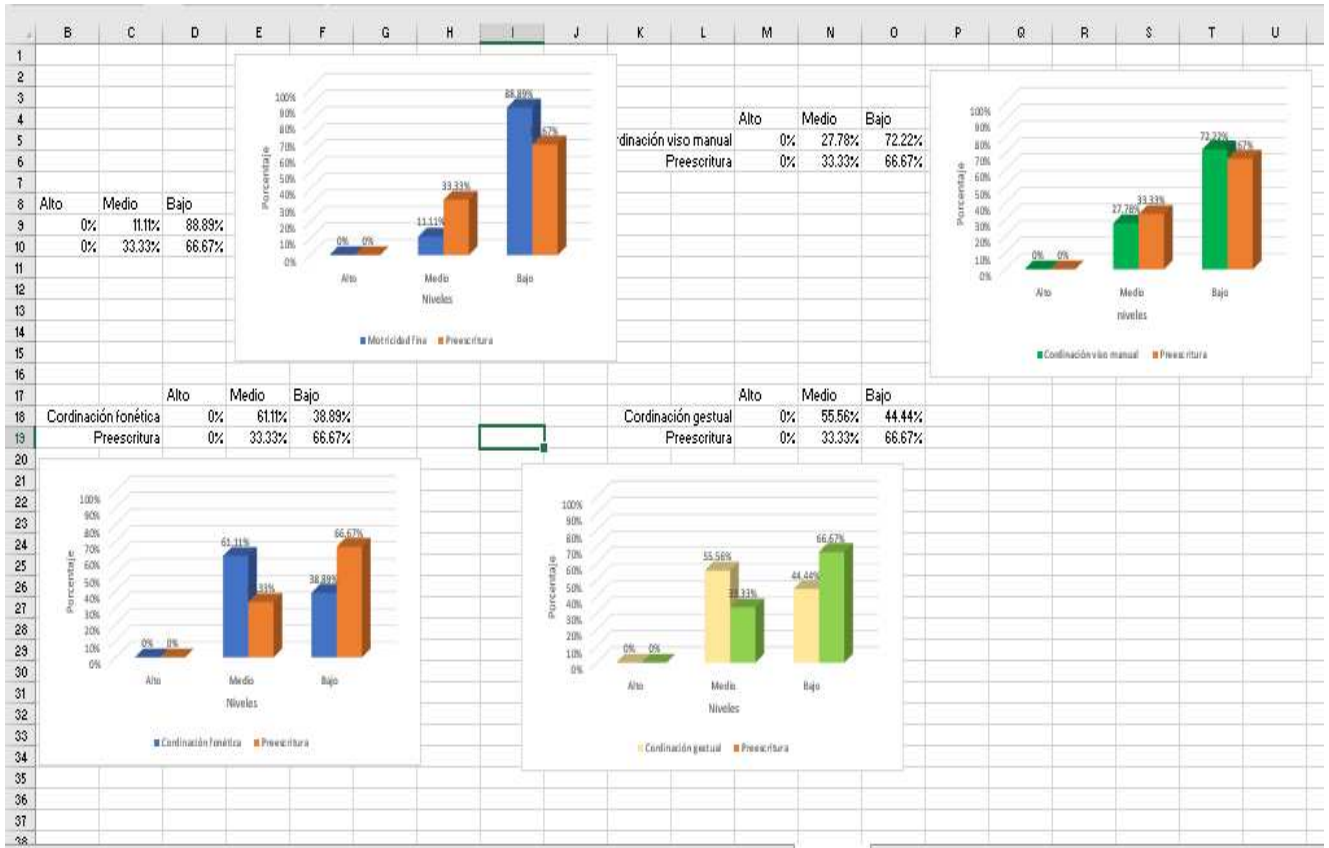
| | B | C | D | E | F | G | H | I | J | K | L | M | N | O | P | Q | R | S | T | U |
|---|---|---|---|---|---|---|---|---|---|---|---|---|---|---|---|---|---|---|---|---|
| 1 | | | | | | | | | | | | | | | | | | | | |
| 2 | | | | | | | | | | | | | | | | | | | | |
| 3 | | | | | | | | | | | | | | | | | | | | |
| 4 | | | | | | | | | | | | Alto | Medio | Bajo | | | | | | |
| 5 | | | | | | | | | | | rdinación viso manual | 0% | 27.78% | 72.22% | | | | | | |
| 6 | | | | | | | | | | | Preescritura | 0% | 33.33% | 66.67% | | | | | | |
| 7 | | | | | | | | | | | | | | | | | | | | |
| 8 | Alto | Medio | Bajo | | | | | | | | | | | | | | | | | |
| 9 | 0% | 11.11% | 88.89% | | | | | | | | | | | | | | | | | |
| 10 | 0% | 33.33% | 66.67% | | | | | | | | | | | | | | | | | |
| 17 | | | Alto | Medio | Bajo | | | | | | | Alto | Medio | Bajo | | | | | | |
| 18 | Cordinación fonética | | 0% | 61.11% | 38.89% | | | | | Cordinación gestual | | 0% | 55.56% | 44.44% | | | | | | |
| 19 | | Preescritura | 0% | 33.33% | 66.67% | | | | | | Preescritura | 0% | 33.33% | 66.67% | | | | | | |

100% 90% 80% 70% 60% 50% 40% 30% 20% 10% 0%
Porcentaje
0% 0% 11.11% 33.33% 88.89% 66.67%
Alto Medio Bajo
Niveles
Motricidad fina Preescritura

100% 90% 80% 70% 60% 50% 40% 30% 20% 10% 0%
Porcentaje
0% 0% 27.78% 33.33% 72.22% 66.67%
Alto Medio Bajo
niveles
Cordinación viso manual Preescritura

100% 90% 80% 70% 60% 50% 40% 30% 20% 10% 0%
Porcentaje
0% 0% 61.11% 33.33% 38.89% 66.67%
Alto Medio Bajo
Niveles
Cordinación fonética Preescritura

100% 90% 80% 70% 60% 50% 40% 30% 20% 10% 0%
Porcentaje
0% 0% 55.56% 33.33% 44.44% 66.67%
Alto Medio Bajo
Niveles
Cordinación gestual Preescritura